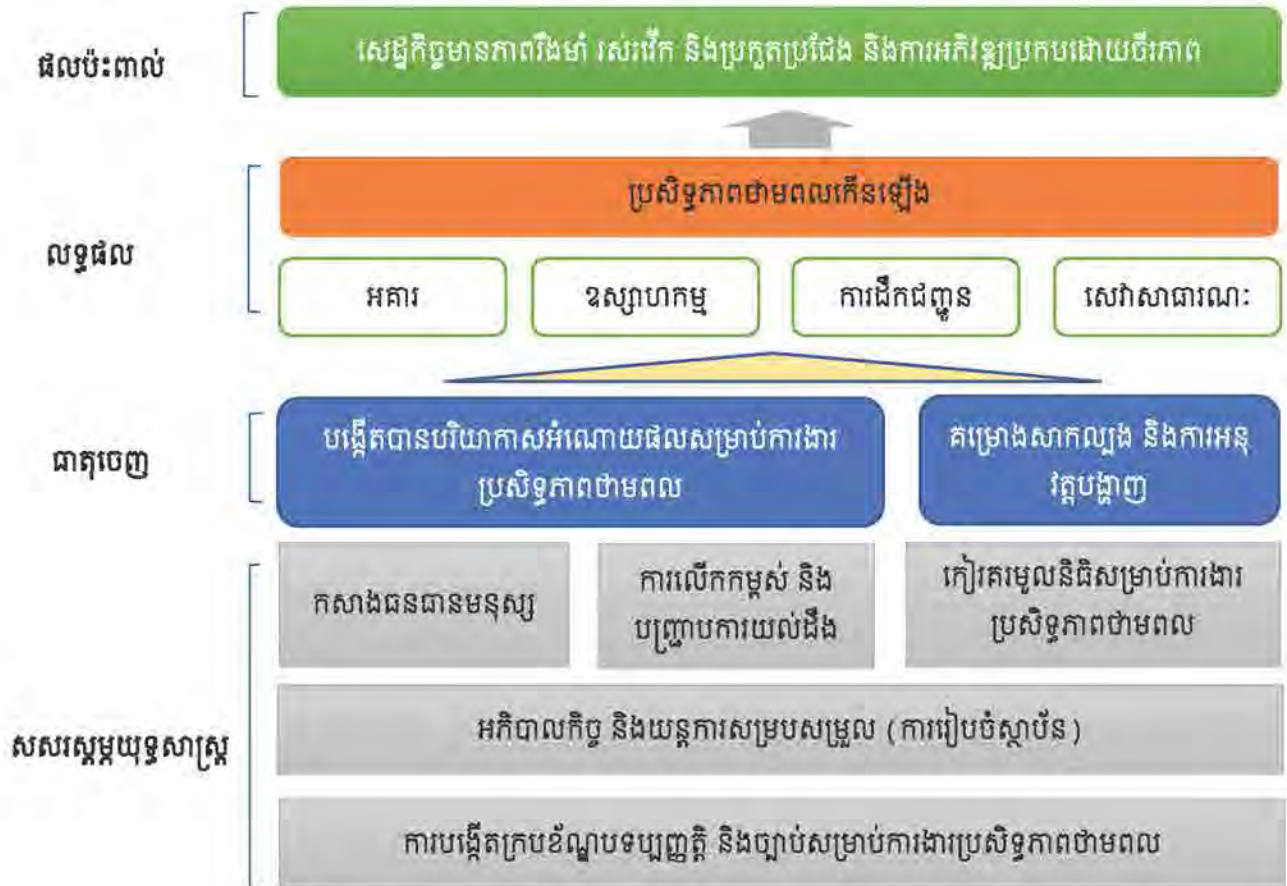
ផលប៉ះពាល់

សេដ្ឋកិច្ចមានភាពរឹងមាំ រស់រវើក និងប្រកួតប្រជែង និងការអភិវឌ្ឍប្រកបដោយចីរភាព

លទ្ធផល

ប្រសិទ្ធភាពថាមពលកើនឡើង

អគារ

ឧស្សាហកម្ម

ការដឹកជញ្ជូន

សេវាសាធារណៈ

ធាតុចេញ

បង្កើតបានបរិយាកាសអំណោយផលសម្រាប់ការងារប្រសិទ្ធភាពថាមពល

គម្រោងសាកល្បង និងការអនុវត្តបង្ហាញ

សសរស្តម្ភយុទ្ធសាស្ត្រ

កសាងធនធានមនុស្ស

ការលើកកម្ពស់ និងបញ្ជ្រាបការយល់ដឹង

កៀរគរមូលនិធិសម្រាប់ការងារប្រសិទ្ធភាពថាមពល

អភិបាលកិច្ច និងយន្តការសម្របសម្រួល (ការរៀបចំស្ថាប័ន)

ការបង្កើតក្របខ័ណ្ឌបទប្បញ្ញត្តិ និងច្បាប់សម្រាប់ការងារប្រសិទ្ធភាពថាមពល